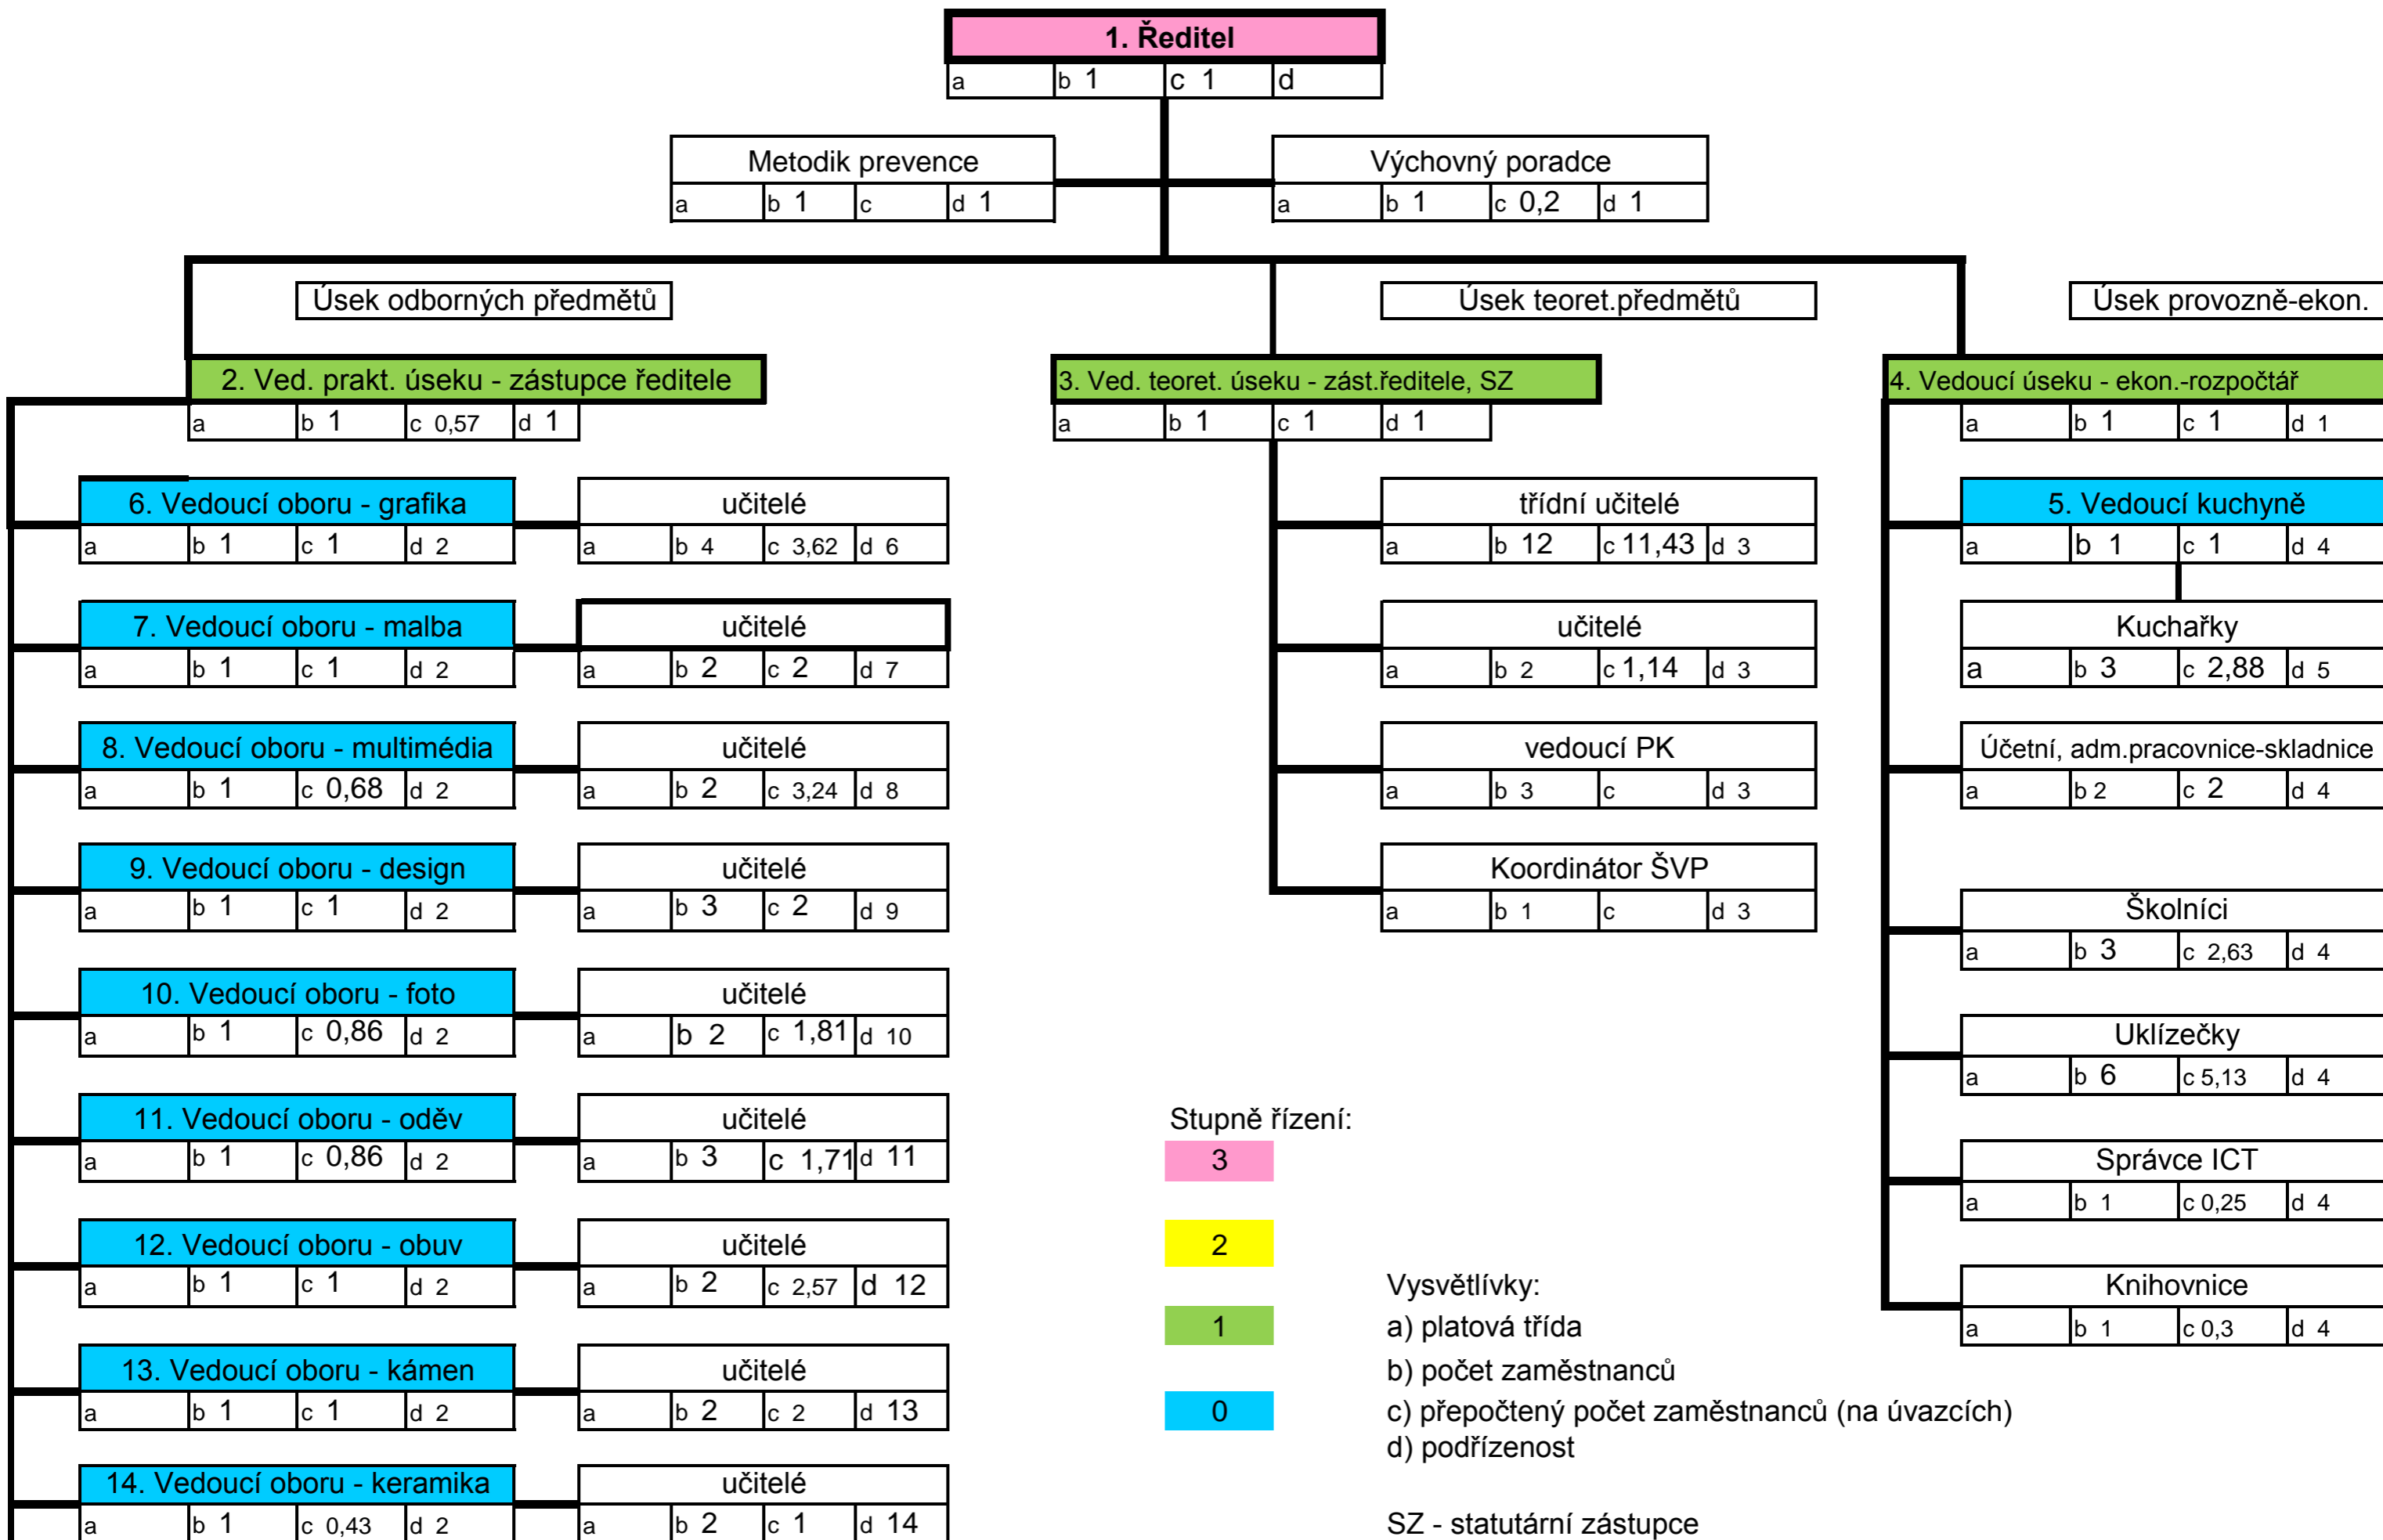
1. Ředitel
a | b 1 | c 1 | d

Metodik prevence
a | b 1 | c | d 1

Výchovný poradce
a | b 1 | c 0,2 | d 1

Úsek odborných předmětů

Úsek teoret.předmětů

Úsek provozně-ekon.

2. Ved. prakt. úseku - zástupce ředitele
a | b 1 | c 0,57 | d 1

3. Ved. teoret. úseku - zást.ředitele, SZ
a | b 1 | c 1 | d 1

4. Vedoucí úseku - ekon.-rozpočtář
a | b 1 | c 1 | d 1

6. Vedoucí oboru - grafika
a | b 1 | c 1 | d 2

učitelé
a | b 4 | c 3,62 | d 6

7. Vedoucí oboru - malba
a | b 1 | c 1 | d 2

učitelé
a | b 2 | c 2 | d 7

8. Vedoucí oboru - multimédia
a | b 1 | c 0,68 | d 2

učitelé
a | b 2 | c 3,24 | d 8

9. Vedoucí oboru - design
a | b 1 | c 1 | d 2

učitelé
a | b 3 | c 2 | d 9

10. Vedoucí oboru - foto
a | b 1 | c 0,86 | d 2

učitelé
a | b 2 | c 1,81 | d 10

11. Vedoucí oboru - oděv
a | b 1 | c 0,86 | d 2

učitelé
a | b 3 | c 1,71 | d 11

12. Vedoucí oboru - obuv
a | b 1 | c 1 | d 2

učitelé
a | b 2 | c 2,57 | d 12

13. Vedoucí oboru - kámen
a | b 1 | c 1 | d 2

učitelé
a | b 2 | c 2 | d 13

14. Vedoucí oboru - keramika
a | b 1 | c 0,43 | d 2

učitelé
a | b 2 | c 1 | d 14

třídní učitelé
a | b 12 | c 11,43 | d 3

učitelé
a | b 2 | c 1,14 | d 3

vedoucí PK
a | b 3 | c | d 3

Koordinátor ŠVP
a | b 1 | c | d 3

5. Vedoucí kuchyně
a | b 1 | c 1 | d 4

Kuchařky
a | b 3 | c 2,88 | d 5

Účetní, adm.pracovnice-skladnice
a | b 2 | c 2 | d 4

Školníci
a | b 3 | c 2,63 | d 4

Uklízečky
a | b 6 | c 5,13 | d 4

Správce ICT
a | b 1 | c 0,25 | d 4

Knihovnice
a | b 1 | c 0,3 | d 4

Stupně řízení:
3
2
1
0

Vysvětlívky:
a) platová třída
b) počet zaměstnanců
c) přepočtený počet zaměstnanců (na úvazcích)
d) podřízenost

SZ - statutární zástupce